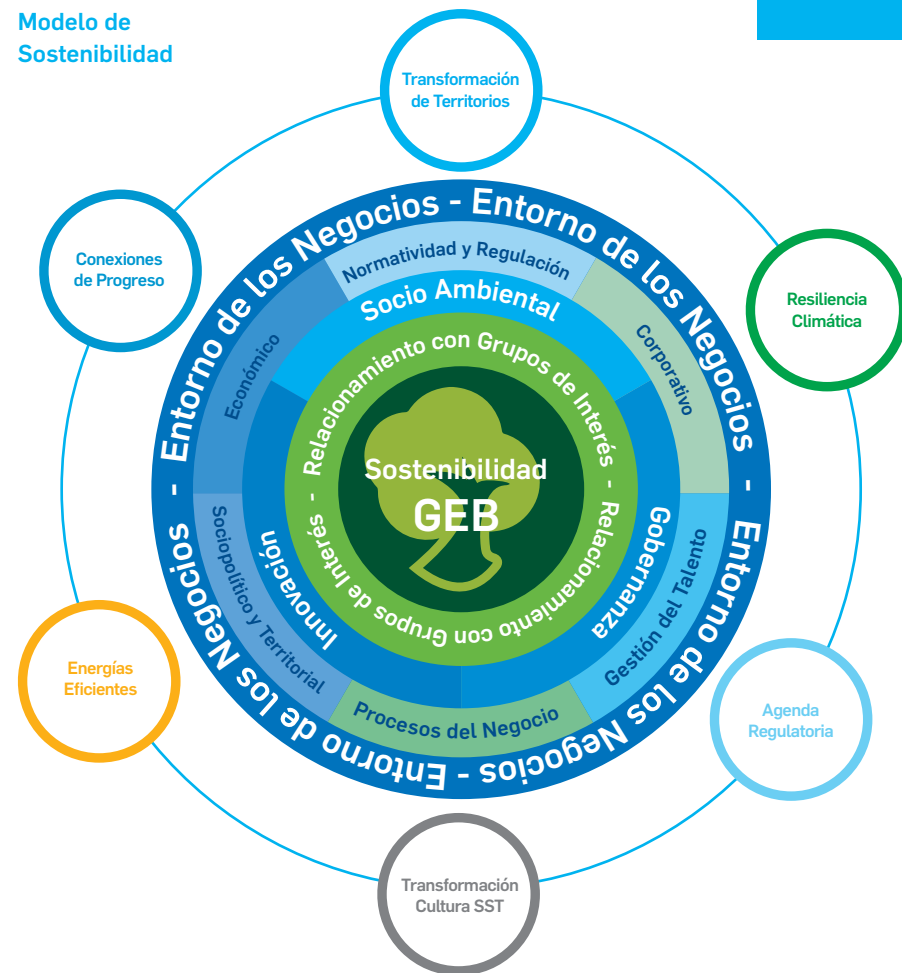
Modelo de Sostenibilidad

Transformación de Territorios

Conexiones de Progreso

Resiliencia Climática

Energías Eficientes

Agenda Regulatoria

Transformación Cultura SST

Entorno de los Negocios - Entorno de los Negocios - Entorno de los Negocios - Entorno de los Negocios -

Normatividad y Regulación

Económico

Corporativo

Sociopolítico y Territorial

Gestión del Talento

Procesos del Negocio

Socio Ambiental

Innovación

Gobernanza

Relacionamiento con Grupos de Interés - Relacionamiento con Grupos de Interés -

Sostenibilidad
GEB